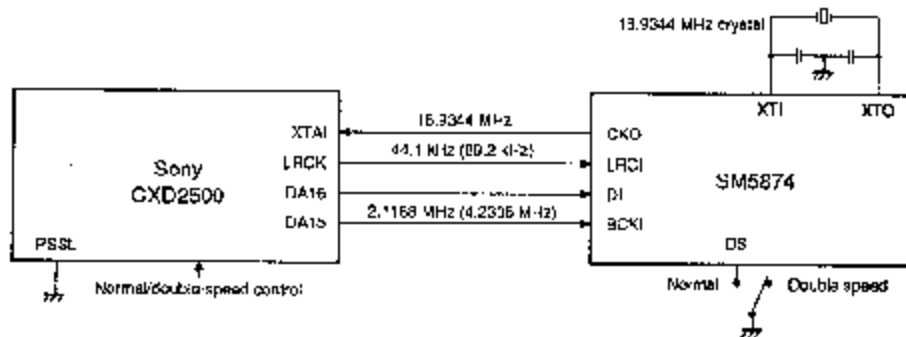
13.9344 MHz crystal

XTI
XTO

16.9344 MHz
44.1 KHz (88.2 KHz)
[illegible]
2.1168 MHz (4.2336 MHz)

Sony
CXD2500

XTAI
LRCK
DA16
DA15
PSSL

Normal/double-speed control

SM5874

CKO
LRCI
DI
BCKI
DS

Normal
Double speed